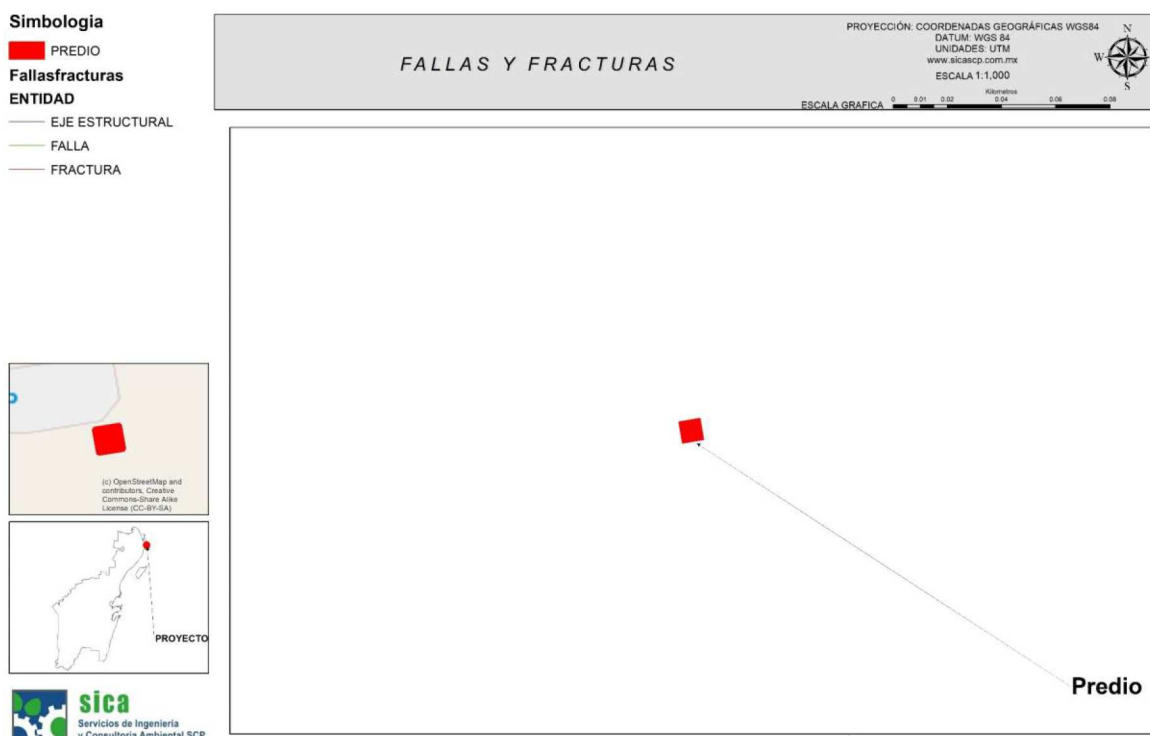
Simbologia

PREDIO

Fallasfracturas

ENTIDAD

EJE ESTRUCTURAL

FALLA

FRACTURA

FALLAS Y FRACTURAS

PROYECCIÓN: COORDENADAS GEOGRÁFICAS WGS84
DATUM: WGS 84
UNIDADES: UTM
www.sicascp.com.mx
ESCALA 1:1,000

N
W
S

Kilometros
ESCALA GRAFICA 0 0.01 0.02 0.04 0.06 0.08

(c) OpenStreetMap and contributors, Creative Commons-Share Alike License (CC-BY-SA)

PROYECTO

Predio

sica
Servicios de Ingeniería
y Consultoría Ambiental SCP